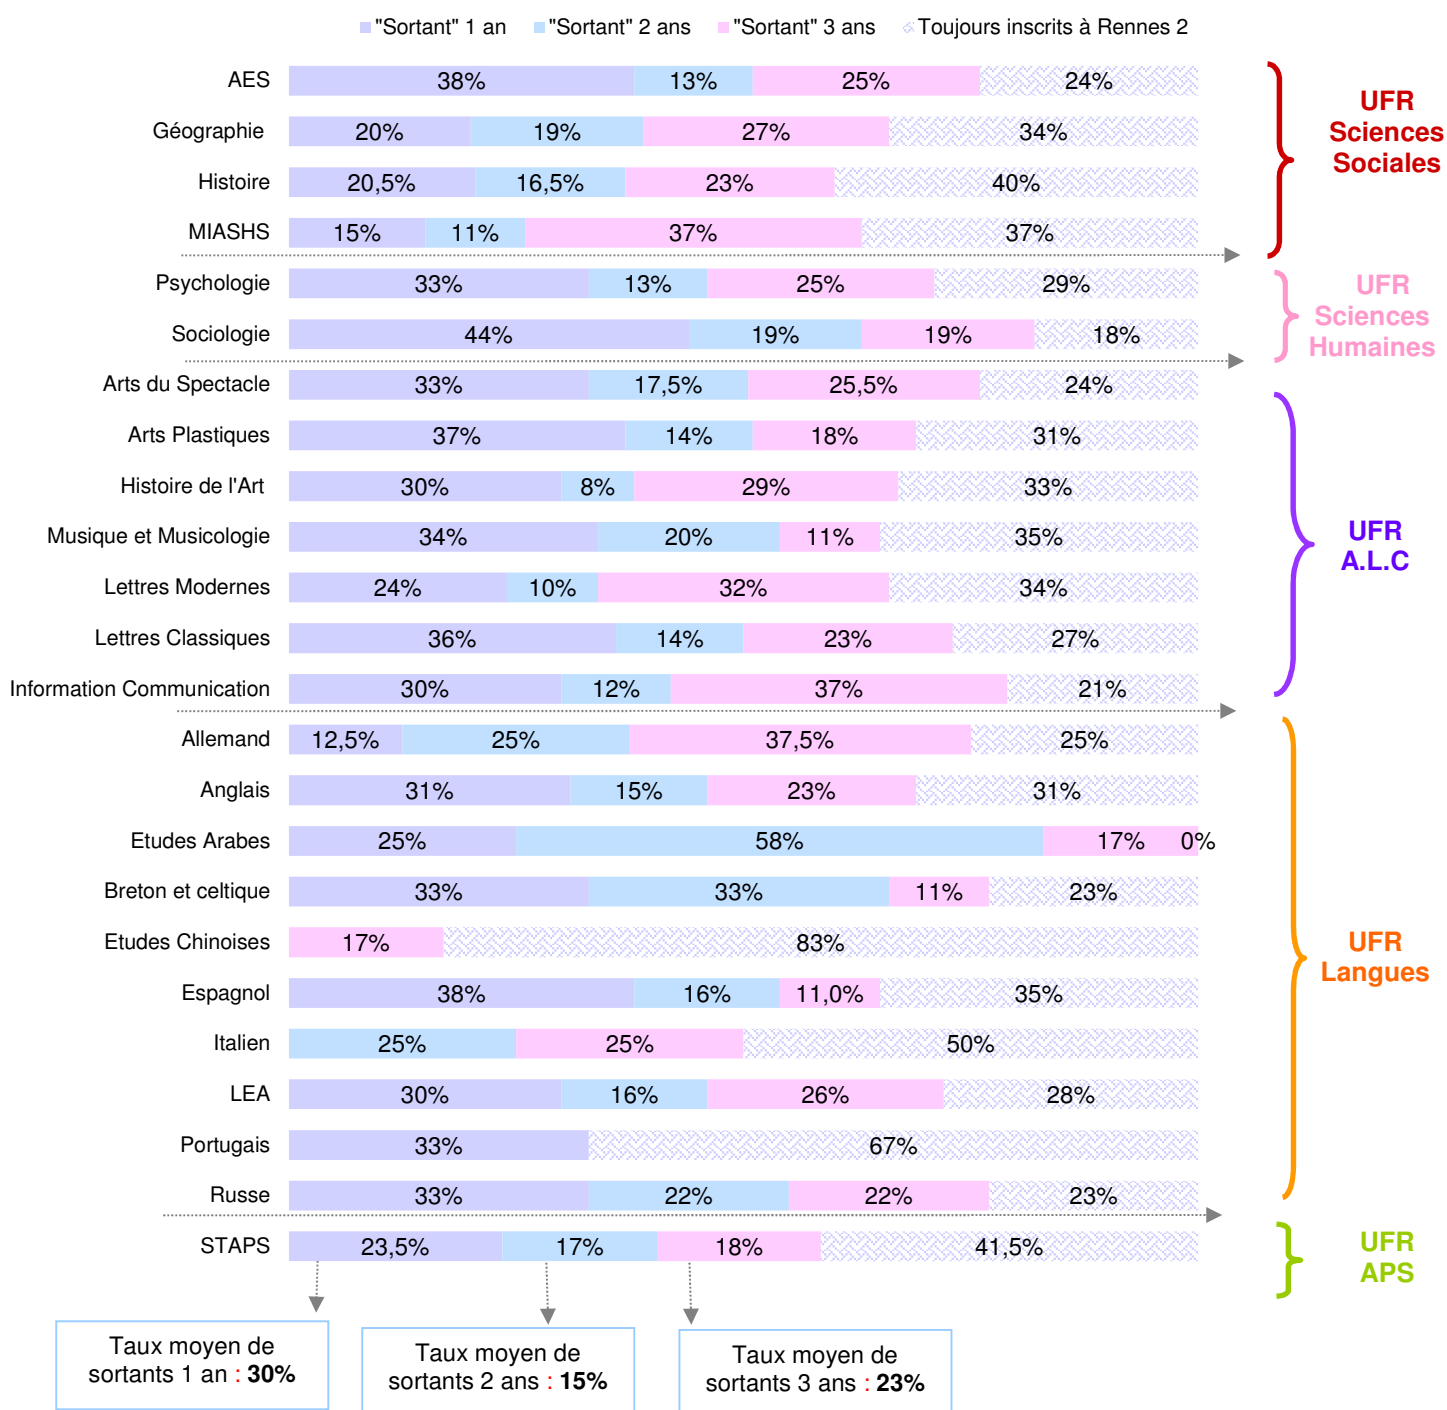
"Sortant" 1 an "Sortant" 2 ans "Sortant" 3 ans Toujours inscrits à Rennes 2

| | "Sortant" 1 an | "Sortant" 2 ans | "Sortant" 3 ans | Toujours inscrits à Rennes 2 |
|---|---|---|---|---|
| AES | 38% | 13% | 25% | 24% |
| Géographie | 20% | 19% | 27% | 34% |
| Histoire | 20,5% | 16,5% | 23% | 40% |
| MIASHS | 15% | 11% | 37% | 37% |
| Psychologie | 33% | 13% | 25% | 29% |
| Sociologie | 44% | 19% | 19% | 18% |
| Arts du Spectacle | 33% | 17,5% | 25,5% | 24% |
| Arts Plastiques | 37% | 14% | 18% | 31% |
| Histoire de l'Art | 30% | 8% | 29% | 33% |
| Musique et Musicologie | 34% | 20% | 11% | 35% |
| Lettres Modernes | 24% | 10% | 32% | 34% |
| Lettres Classiques | 36% | 14% | 23% | 27% |
| Information Communication | 30% | 12% | 37% | 21% |
| Allemand | 12,5% | 25% | 37,5% | 25% |
| Anglais | 31% | 15% | 23% | 31% |
| Etudes Arabes | 25% | 58% | 17% | 0% |
| Breton et celtique | 33% | 33% | 11% | 23% |
| Etudes Chinoises | | | 17% | 83% |
| Espagnol | 38% | 16% | 11,0% | 35% |
| Italien | | 25% | 25% | 50% |
| LEA | 30% | 16% | 26% | 28% |
| Portugais | 33% | | | 67% |
| Russe | 33% | 22% | 22% | 23% |
| STAPS | 23,5% | 17% | 18% | 41,5% |

UFR Sciences Sociales

UFR Sciences Humaines

UFR A.L.C

UFR Langues

UFR APS

Taux moyen de sortants 1 an : 30%

Taux moyen de sortants 2 ans : 15%

Taux moyen de sortants 3 ans : 23%